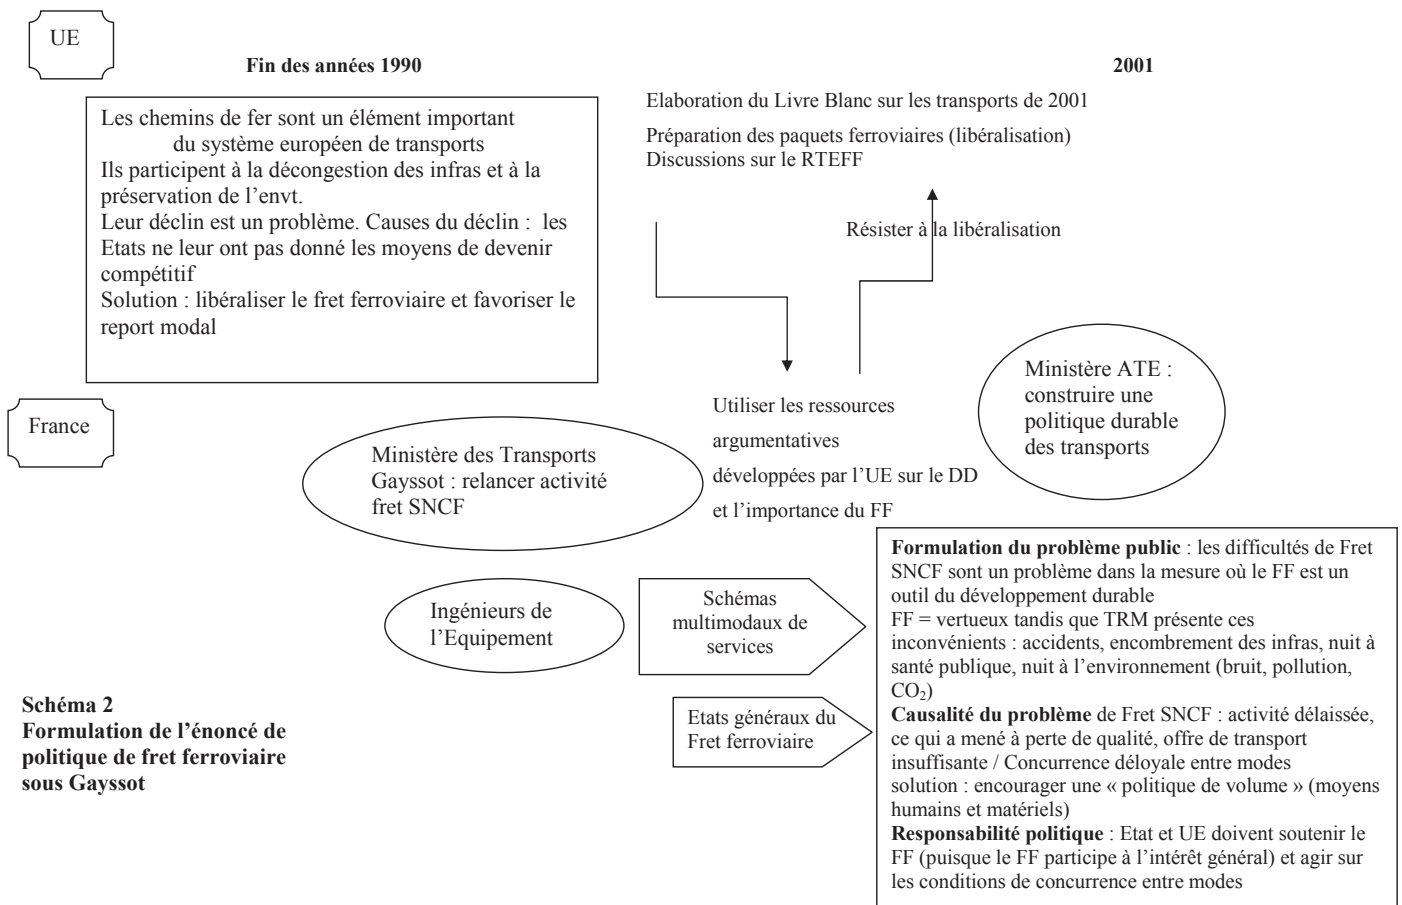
UE

Fin des années 1990

2001

Les chemins de fer sont un élément important du système européen de transports
Ils participent à la décongestion des infras et à la préservation de l'envt.
Leur déclin est un problème. Causes du déclin : les Etats ne leur ont pas donné les moyens de devenir compétitif
Solution : libéraliser le fret ferroviaire et favoriser le report modal

Elaboration du Livre Blanc sur les transports de 2001
Préparation des paquets ferroviaires (libéralisation)
Discussions sur le RTEFF

Résister à la libéralisation

France

Utiliser les ressources argumentatives développées par l'UE sur le DD et l'importance du FF

Ministère ATE : construire une politique durable des transports

Ministère des Transports Gayssot : relancer activité fret SNCF

Ingénieurs de l'Equipement

Schémas multimodaux de services

Etats généraux du Fret ferroviaire

Formulation du problème public : les difficultés de Fret SNCF sont un problème dans la mesure où le FF est un outil du développement durable
FF = vertueux tandis que TRM présente ces inconvénients : accidents, encombrement des infras, nuit à santé publique, nuit à l'environnement (bruit, pollution, $CO_2$)
Causalité du problème de Fret SNCF : activité délaissée, ce qui a mené à perte de qualité, offre de transport insuffisante / Concurrence déloyale entre modes
solution : encourager une « politique de volume » (moyens humains et matériels)
Responsabilité politique : Etat et UE doivent soutenir le FF (puisque le FF participe à l'intérêt général) et agir sur les conditions de concurrence entre modes

Schéma 2
Formulation de l'énoncé de politique de fret ferroviaire sous Gayssot